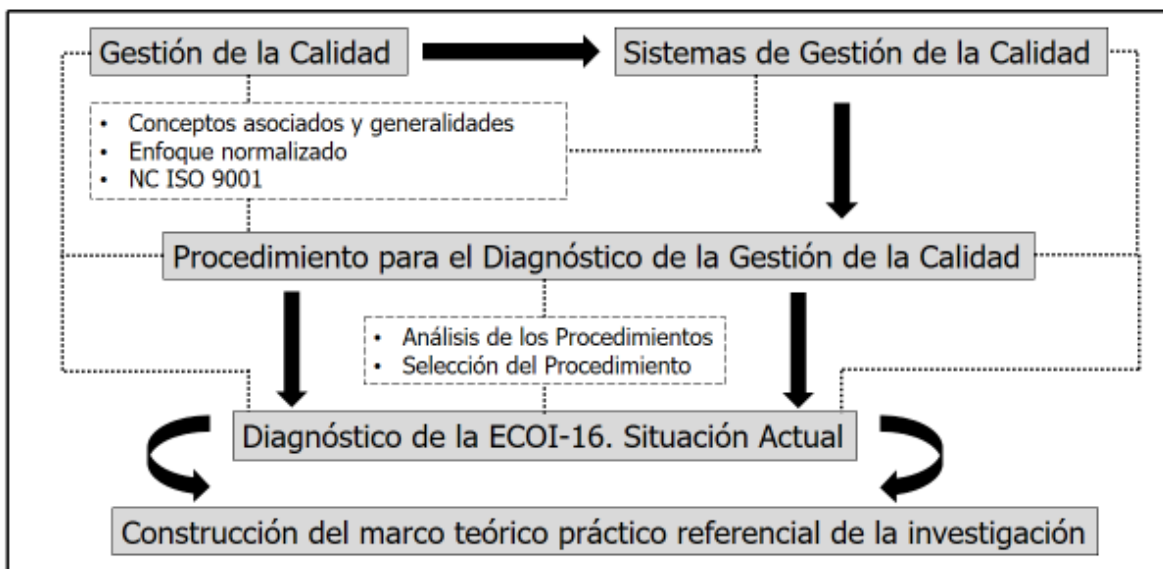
Gestión de la Calidad

Sistemas de Gestión de la Calidad

- Conceptos asociados y generalidades
- Enfoque normalizado
- NC ISO 9001

Procedimiento para el Diagnóstico de la Gestión de la Calidad

- Análisis de los Procedimientos
- Selección del Procedimiento

Diagnóstico de la ECOI-16. Situación Actual

Construcción del marco teórico práctico referencial de la investigación